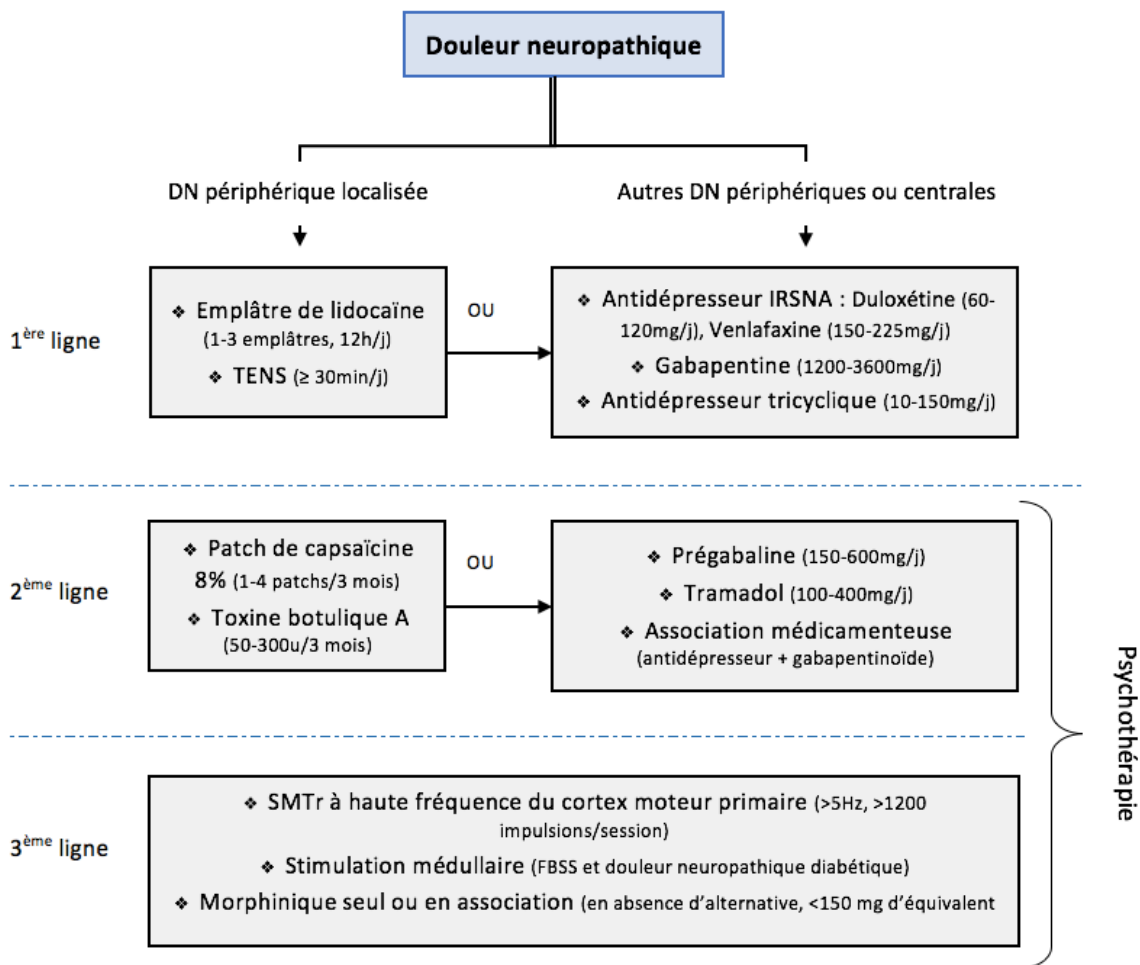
Douleur neuropathique

DN périphérique localisée

Autres DN périphériques ou centrales

1$^{ère}$ ligne

❖ Emplâtre de lidocaïne (1-3 emplâtres, 12h/j)
❖ TENS (≥ 30min/j)

OU

❖ Antidépresseur IRSNA : Duloxétine (60-120mg/j), Venlafaxine (150-225mg/j)
❖ Gabapentine (1200-3600mg/j)
❖ Antidépresseur tricyclique (10-150mg/j)

2$^{ème}$ ligne

❖ Patch de capsaïcine 8% (1-4 patchs/3 mois)
❖ Toxine botulique A (50-300u/3 mois)

OU

❖ Prégabaline (150-600mg/j)
❖ Tramadol (100-400mg/j)
❖ Association médicamenteuse (antidépresseur + gabapentinoïde)

3$^{ème}$ ligne

❖ SMTr à haute fréquence du cortex moteur primaire (>5Hz, >1200 impulsions/session)
❖ Stimulation médullaire (FBSS et douleur neuropathique diabétique)
❖ Morphinique seul ou en association (en absence d'alternative, <150 mg d'équivalent

Psychothérapie